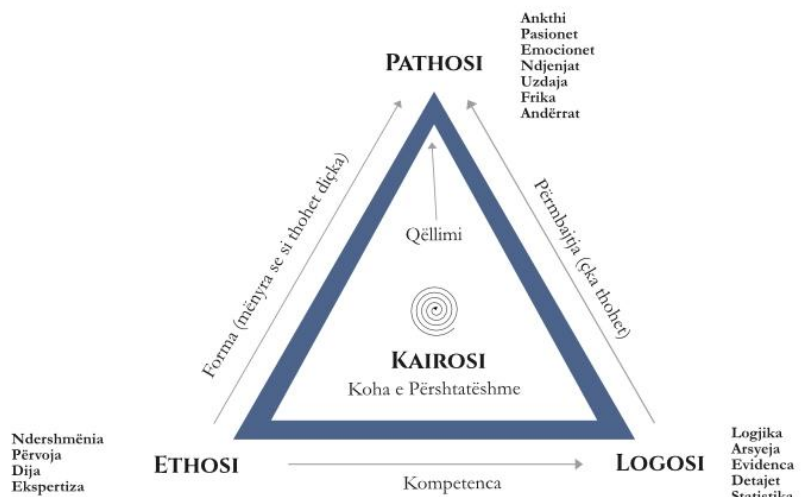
Ankthi
Pasionet
Emocionet
Ndjenjat
Uzdaja
Frika
Andërrat

PATHOSI

Forma (mënyra se si thohet diçka)

Përmbajtja (çka thohet)

Qëllimi

KAIROSI
Koha e Përshtatëshme

Ndershmënia
Përvoja
Dija
Ekspertiza

ETHOSI

Kompetenca

LOGOSI

Logjika
Arsyeja
Evidenca
Detajet
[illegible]